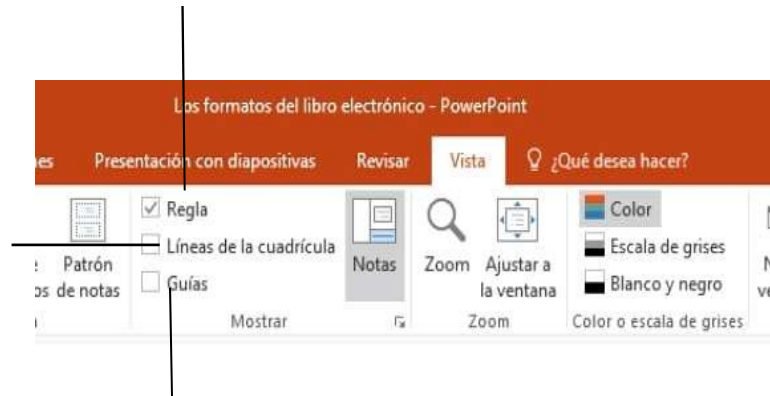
Los formatos del libro electrónico - PowerPoint

nes Presentación con diapositivas Revisar Vista ¿Qué desea hacer?

e os Patrón de notas

Regla
Líneas de la cuadrícula
Guías

Mostrar

Notas

Zoom Ajustar a la ventana

Zoom

Color
Escala de grises
Blanco y negro

Color o escala de grises

N ve